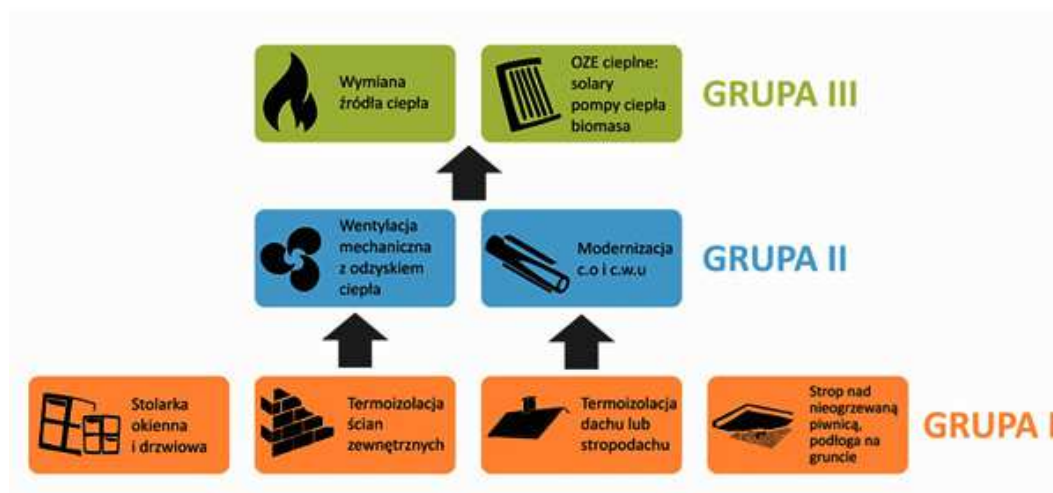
Wymiana źródła ciepła

OZE cieplne: solary pompy ciepła biomasa

GRUPA III

Wentylacja mechaniczna z odzyskiem ciepła

Modernizacja c.o i c.w.u

GRUPA II

Stolarka okienna i drzwiowa

Termoizolacja ścian zewnętrznych

Termoizolacja dachu lub stropodachu

Strop nad nieogrzewaną piwnicą, podłoga na gruncie

GRUPA I